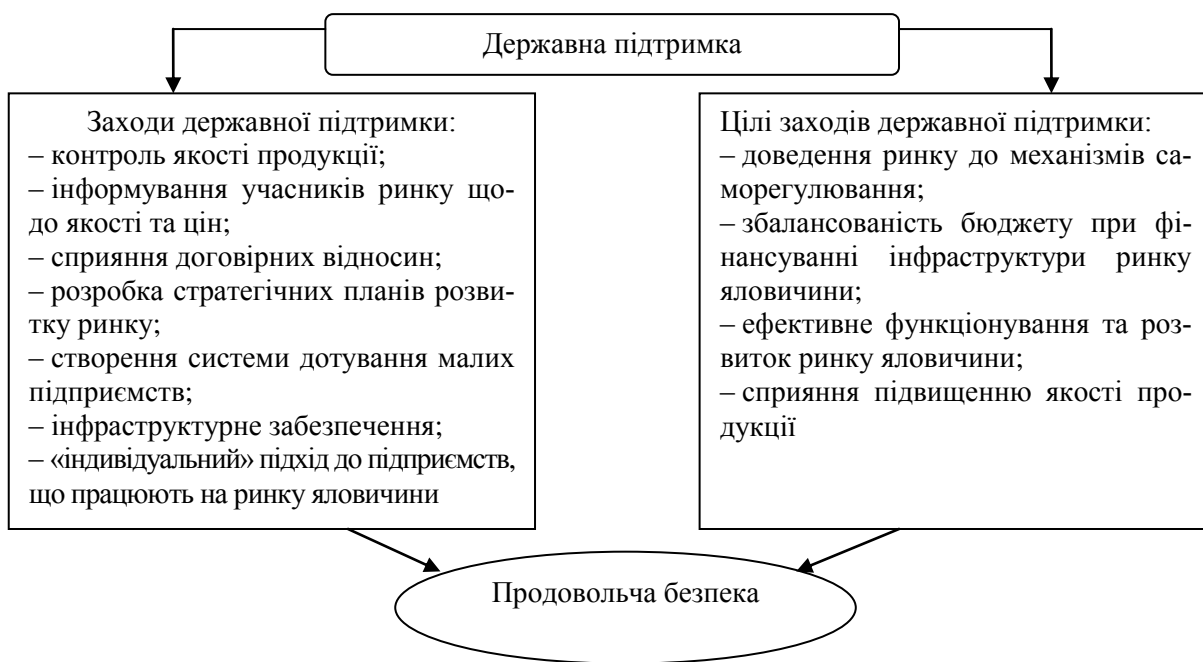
Державна підтримка

Заходи державної підтримки:
– контроль якості продукції;
– інформування учасників ринку щодо якості та цін;
– сприяння договірних відносин;
– розробка стратегічних планів розвитку ринку;
– створення системи дотування малих підприємств;
– інфраструктурне забезпечення;
– «індивідуальний» підхід до підприємств, що працюють на ринку яловичини

Цілі заходів державної підтримки:
– доведення ринку до механізмів саморегулювання;
– збалансованість бюджету при фінансуванні інфраструктури ринку яловичини;
– ефективне функціонування та розвиток ринку яловичини;
– сприяння підвищенню якості продукції

Продовольча безпека